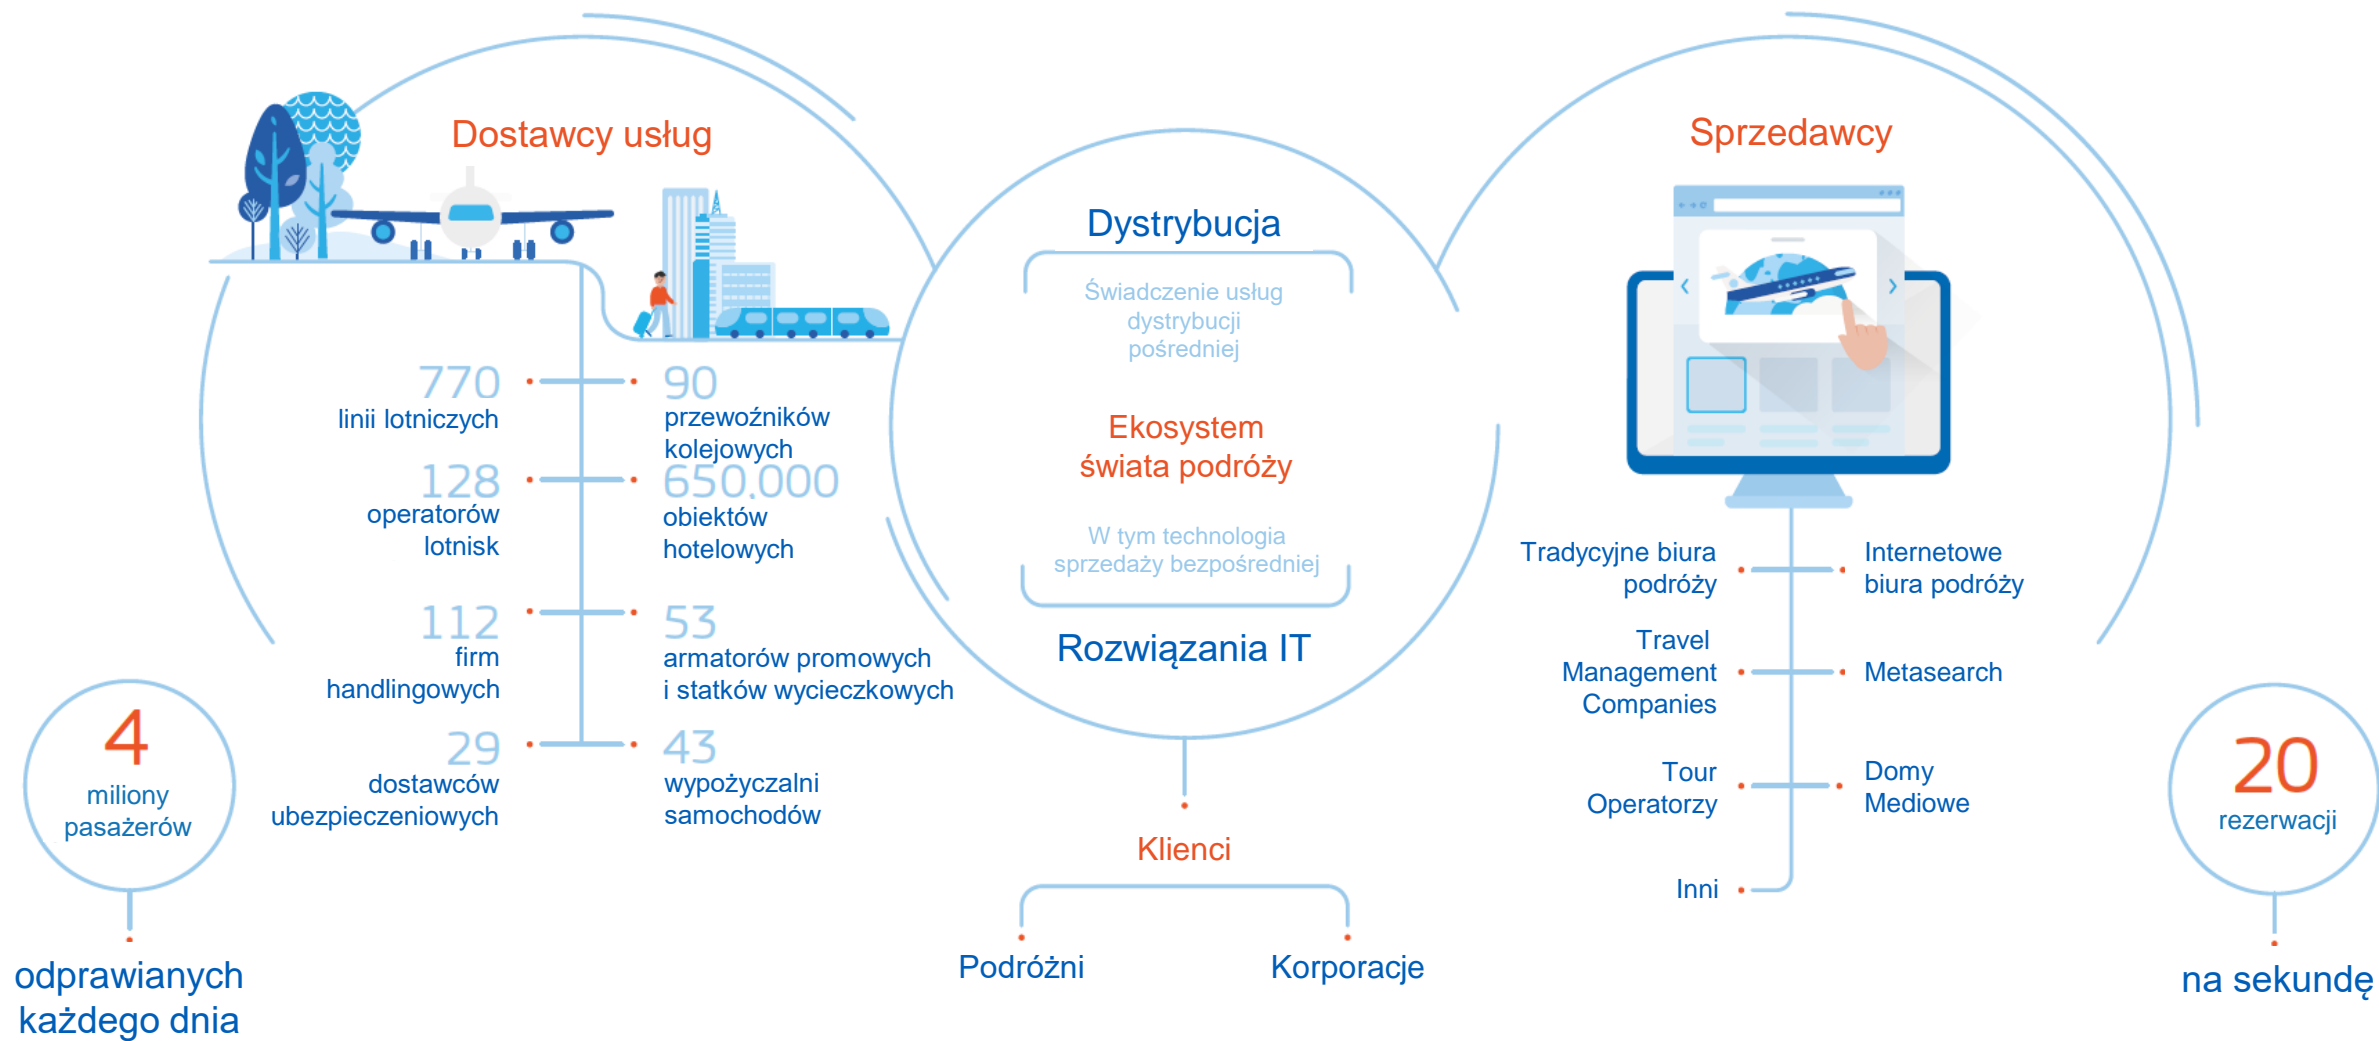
Dostawcy usług

770
linii lotniczych

90
przewoźników kolejowych

128
operatorów lotnisk

650.000
obiektów hotelowych

112
firm handlingowych

53
armatorów promowych i statków wycieczkowych

29
dostawców ubezpieczeniowych

43
wypożyczalni samochodów

4
miliony pasażerów

odprawianych każdego dnia

Dystrybucja

Świadczenie usług dystrybucji pośredniej

Ekosystem świata podróży

W tym technologia sprzedaży bezpośredniej

Rozwiązania IT

Klienci

Podróżni

Korporacje

Sprzedawcy

Tradycyjne biura podróży

Internetowe biura podróży

Travel Management Companies

Metasearch

Tour Operatorzy

Domy Mediowe

Inni

20
rezerwacji

na sekundę